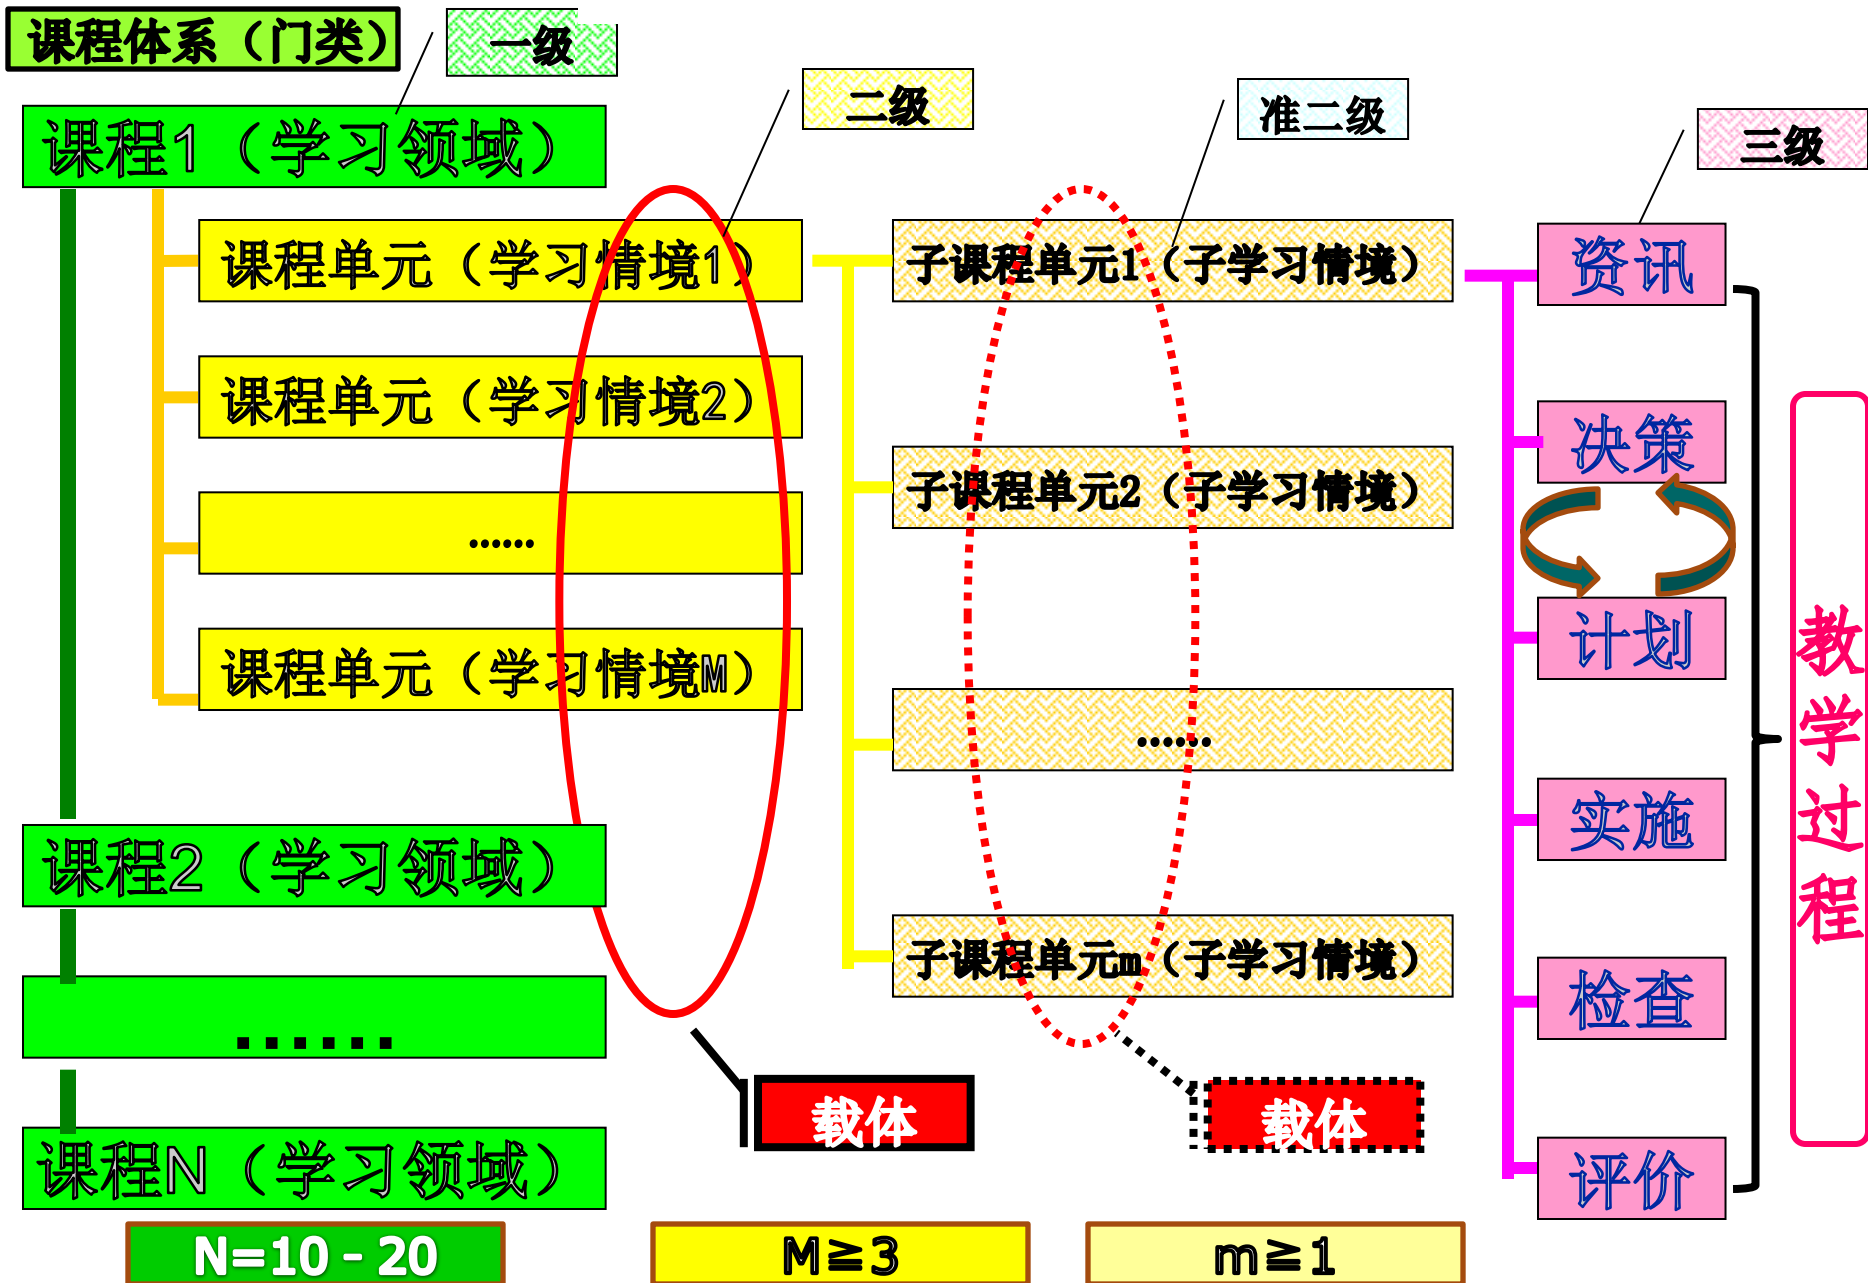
课程体系（门类）

一级

二级

准二级

三级

课程1（学习领域）

课程单元（学习情境1）

课程单元（学习情境2）

……

课程单元（学习情境M）

子课程单元1（子学习情境）

子课程单元2（子学习情境）

……

子课程单元m（子学习情境）

资讯

决策

计划

实施

检查

评价

教学过程

课程2（学习领域）

……

课程N（学习领域）

载体

载体

N=10－20

M≧3

m≧1